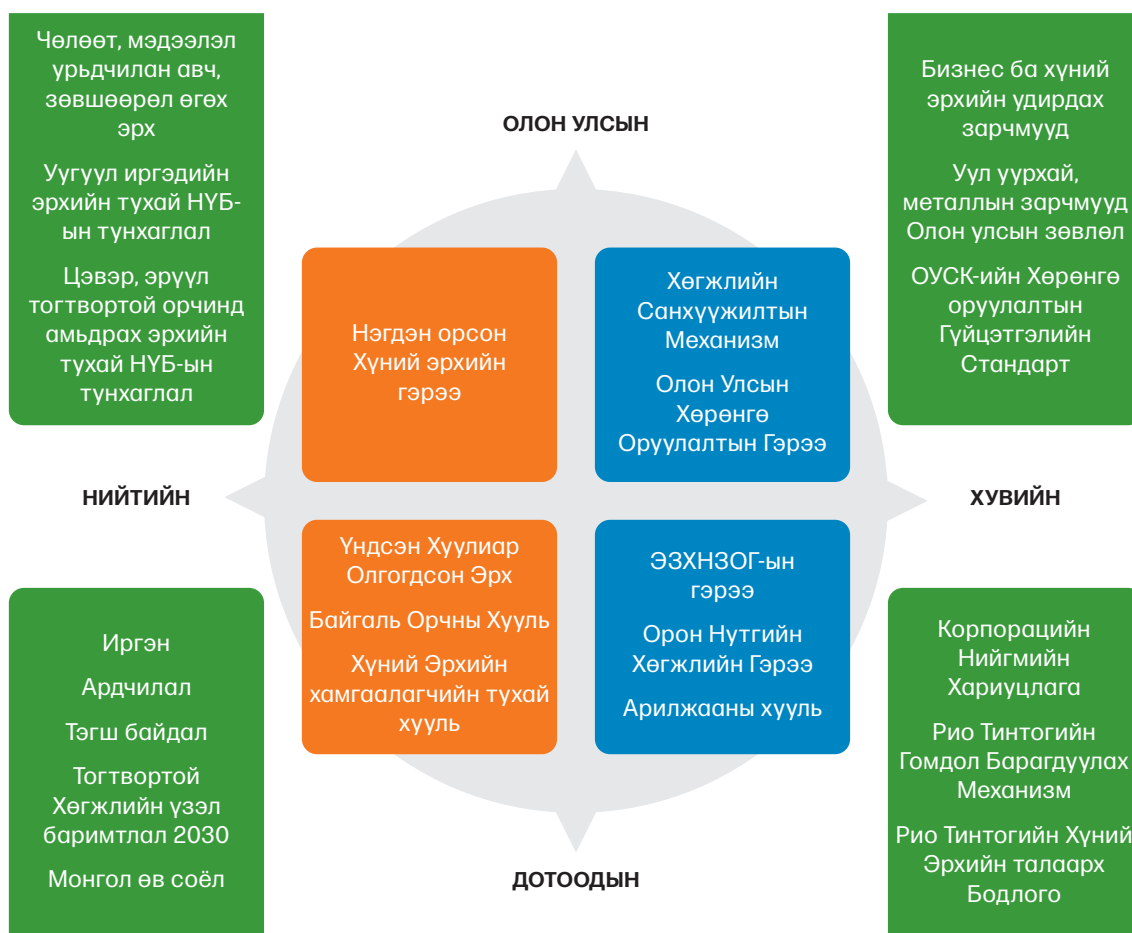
Чөлөөт, мэдээлэл урьдчилан авч, зөвшөөрөл өгөх эрх

Уугуул иргэдийн эрхийн тухай НҮБ-ын тунхаглал

Цэвэр, эрүүл тогтвортой орчинд амьдрах эрхийн тухай НҮБ-ын тунхаглал

ОЛОН УЛСЫН

Бизнес ба хүний эрхийн удирдах зарчмууд

Уул уурхай, металлын зарчмууд Олон улсын зөвлөл

ОУСК-ийн Хөрөнгө оруулалтын Гүйцэтгэлийн Стандарт

Нэгдэн орсон Хүний эрхийн гэрээ

Хөгжлийн Санхүүжилтын Механизм

Олон Улсын Хөрөнгө Оруулалтын Гэрээ

НИЙТИЙН

ХУВИЙН

Үндсэн Хуулиар Олгогдсон Эрх

Байгаль Орчны Хууль

Хүний Эрхийн хамгаалагчийн тухай хууль

ЭЗХНЗОГ-ын гэрээ

Орон Нутгийн Хөгжлийн Гэрээ

Арилжааны хууль

Иргэн

Ардчилал

Тэгш байдал

Тогтвортой Хөгжлийн үзэл баримтлал 2030

Монгол өв соёл

Корпорацийн Нийгмийн Хариуцлага

Рио Тинтогийн Гомдол Барагдуулах Механизм

Рио Тинтогийн Хүний Эрхийн талаарх Бодлого

ДОТООДЫН